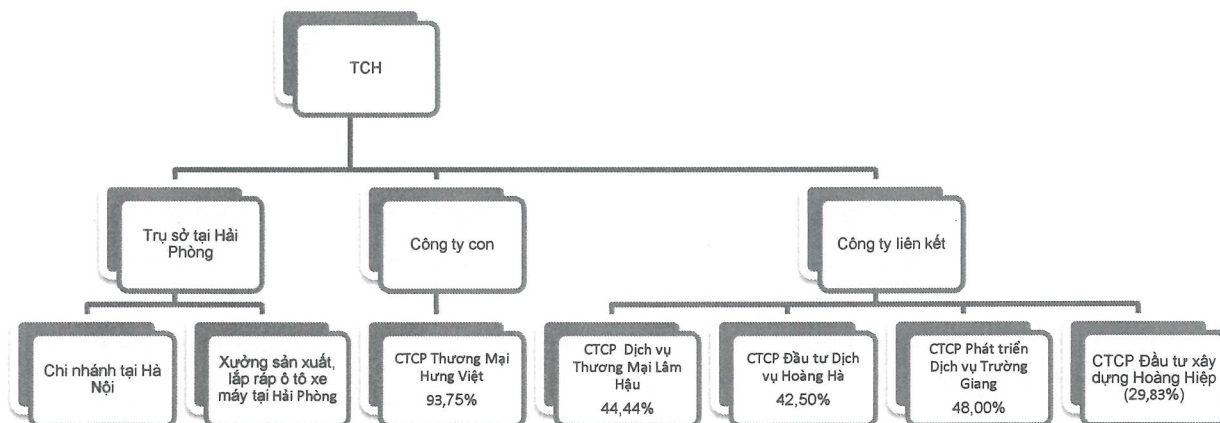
TCH

Trụ sở tại Hải Phòng

Công ty con

Công ty liên kết

Chi nhánh tại Hà Nội

Xưởng sản xuất, lắp ráp ô tô xe máy tại Hải Phòng

CTCP Thương Mại Hưng Việt 93,75%

CTCP Dịch vụ Thương Mại Lâm Hậu 44,44%

CTCP Đầu tư Dịch vụ Hoàng Hà 42,50%

CTCP Phát triển Dịch vụ Trường Giang 48,00%

CTCP Đầu tư xây dựng Hoàng Hiệp (29,83%)